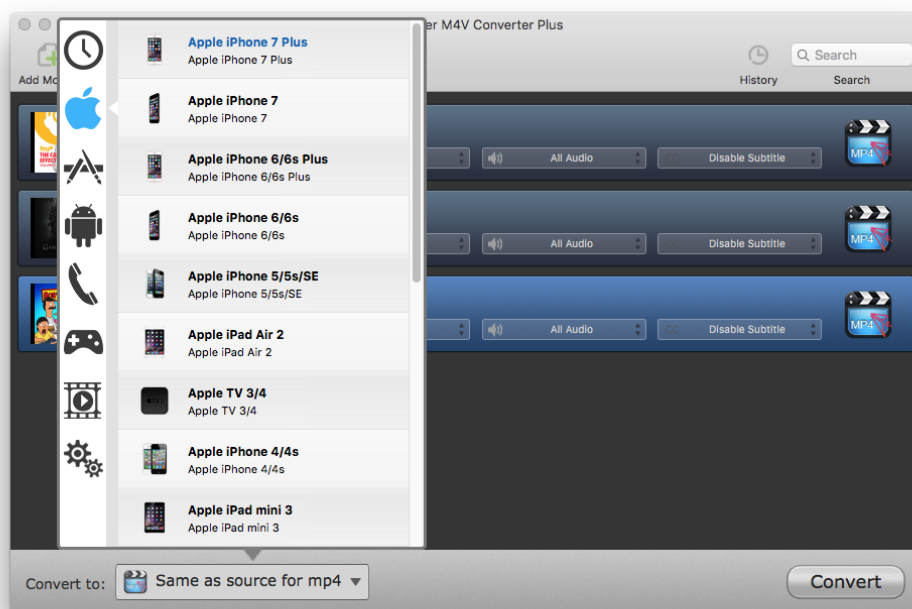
er M4V Converter Plus

Add Mo

History

Search

Search

Apple iPhone 7 Plus
Apple iPhone 7 Plus

Apple iPhone 7
Apple iPhone 7

Apple iPhone 6/6s Plus
Apple iPhone 6/6s Plus

Apple iPhone 6/6s
Apple iPhone 6/6s

Apple iPhone 5/5s/SE
Apple iPhone 5/5s/SE

Apple iPad Air 2
Apple iPad Air 2

Apple TV 3/4
Apple TV 3/4

Apple iPhone 4/4s
Apple iPhone 4/4s

Apple iPad mini 3
Apple iPad mini 3

All Audio

Disable Subtitle

MP4

All Audio

Disable Subtitle

MP4

All Audio

Disable Subtitle

MP4

Convert to:

Same as source for mp4

Convert